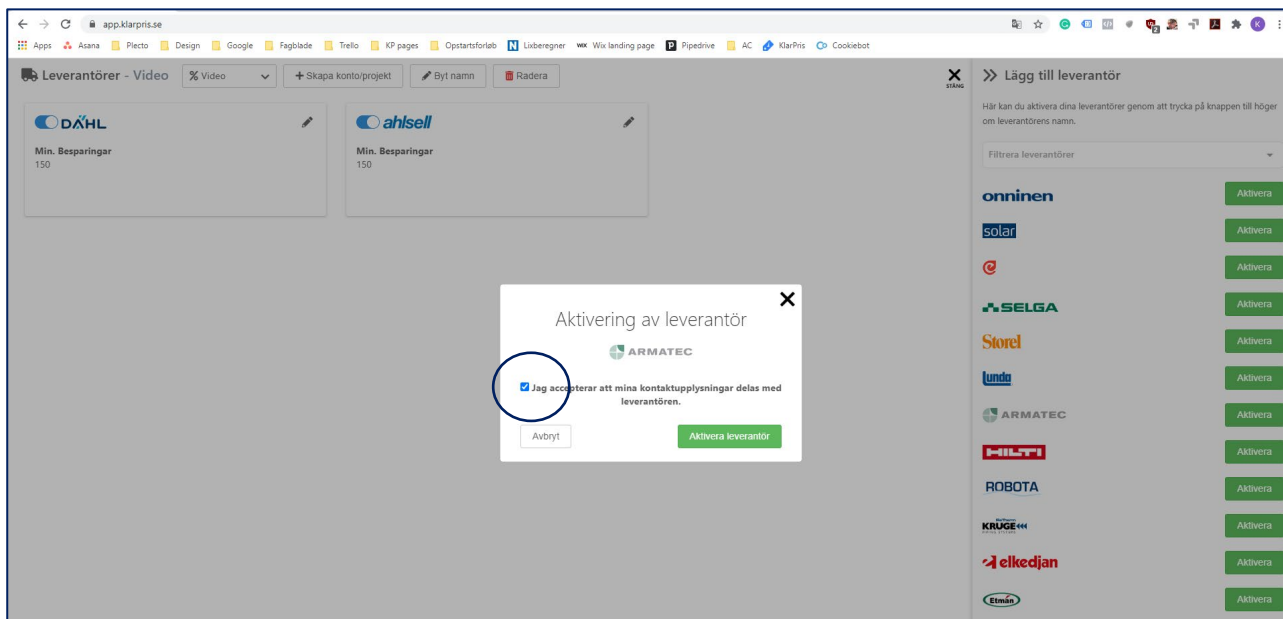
app.klarpris.se

Apps Asana Plecto Design Google Fagblade Trello KP pages Opstartsforløb Lixberegner Wix landing page Pipedrive AC KlarPris Cookiebot

Leverantörer - Video Video Skapa konto/projekt Byt namn Radera

DAHL
Min. Besparingar
150

ahlsell
Min. Besparingar
150

STÄNG

» Lägg till leverantör

Här kan du aktivera dina leverantörer genom att trycka på knappen till höger om leverantörens namn.

Filtrera leverantörer

onninen Aktivera
solar Aktivera
Aktivera
SELGA Aktivera
Storel Aktivera
lunda Aktivera
ARMATEC Aktivera
HILTI Aktivera
ROBOTA Aktivera
KRUGE Aktivera
elkedjan Aktivera
Etman Aktivera

Aktivering av leverantör

ARMATEC

Jag accepterar att mina kontaktupplysningar delas med leverantören.

Avbryt Aktivera leverantör